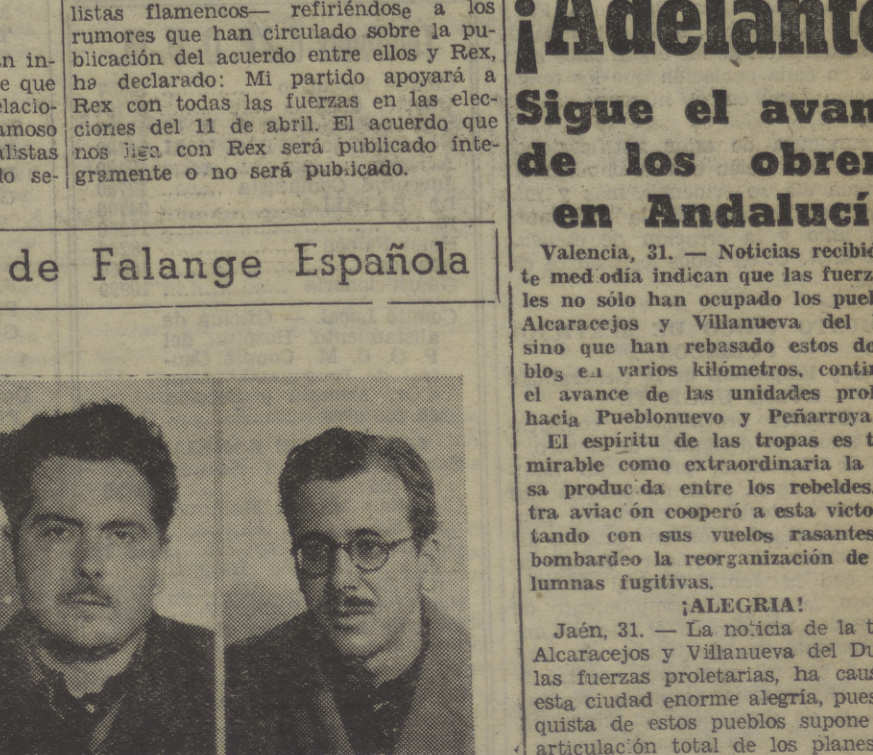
n in-
e que
elacio-
amoso
alistas
do se-

listas flamencos— refiriéndose a los rumores que han circulado sobre la publicación del acuerdo entre ellos y Rex, ha declarado: Mi partido apoyará a Rex con todas las fuerzas en las elecciones del 11 de abril. El acuerdo que nos liga con Rex será publicado íntegramente o no será publicado.

de Falange Española

¡Adelante

Sigue el avan
de los obrer
en Andalucí

Valencia, 31. — Noticias recibid
te med odía indican que las fuerz
les no sólo han ocupado los puel
Alcaracejos y Villanueva del
sino que han rebasado estos do
blos en varios kilómetros, contin
el avance de las unidades prol
hacia Pueblonuevo y Peñarroya
El espíritu de las tropas es t
mirable como extraordinaria la
sa produc da entre los rebeldes.
tra aviac ón cooperó a esta victo
tando con sus vuelos rasantes
bombardeo la reorganización de
lumnas fugitivas.

¡ALEGRIA!

Jaén, 31. — La noticia de la t
Alcaracejos y Villanueva del Du
las fuerzas proletarias, ha caus
esta ciudad enorme alegría, pues
quista de estos pueblos supone
articulación total de los planes